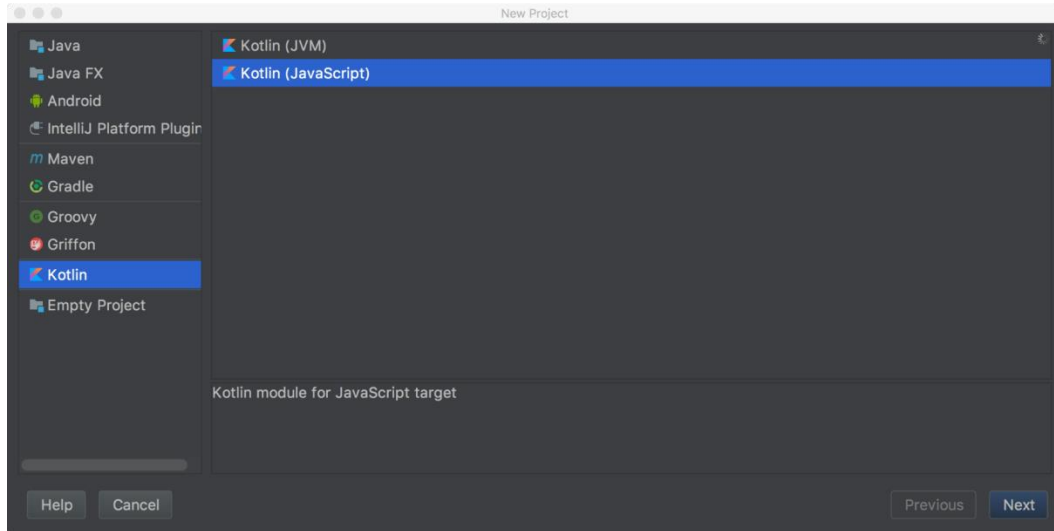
New Project

Java
Java FX
Android
IntelliJ Platform Plugin
Maven
Gradle
Groovy
Griffon
Kotlin
Empty Project

Kotlin (JVM)
Kotlin (JavaScript)

Kotlin module for JavaScript target

Help
Cancel
Previous
Next